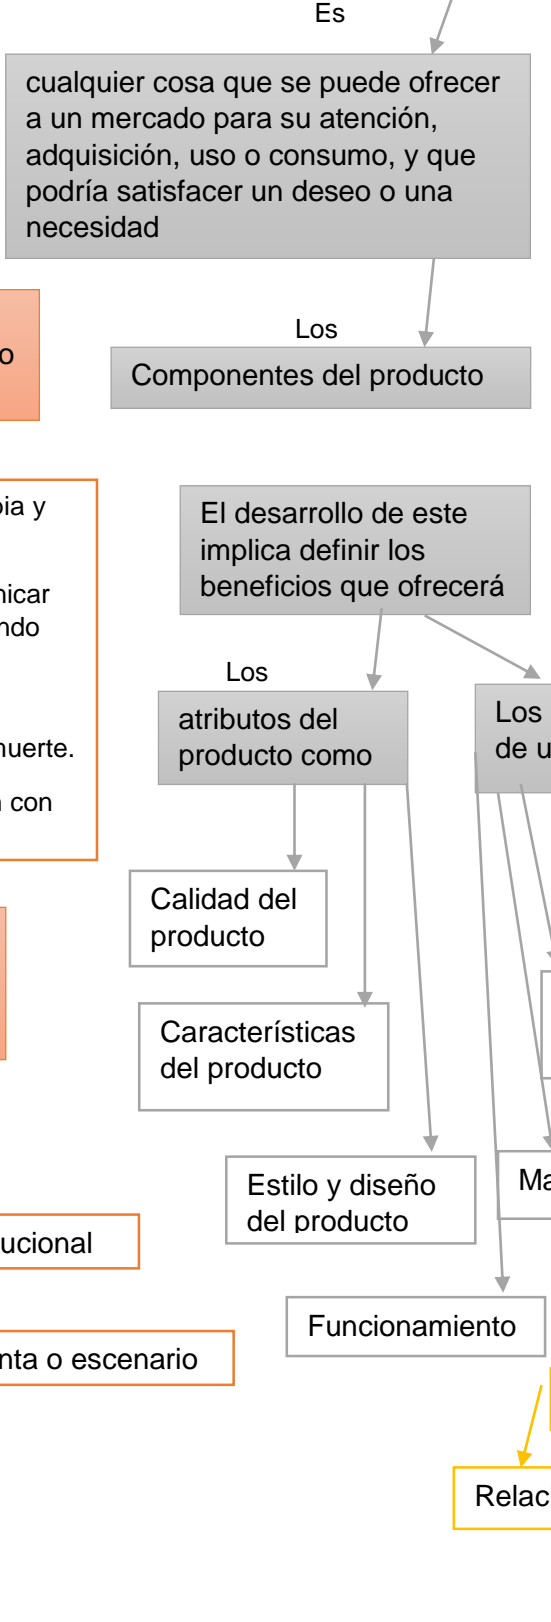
Es

cualquier cosa que se puede ofrecer a un mercado para su atención, adquisición, uso o consumo, y que podría satisfacer un deseo o una necesidad

o

Los

Componentes del producto

pia y

nicar
ndo

nuerte.

n con

El desarrollo de este implica definir los beneficios que ofrecerá

Los

atributos del producto como

Los
de u

Calidad del producto

Características del producto

Estilo y diseño del producto

Ma

ucional

Funcionamiento

nta o escenario

Relac